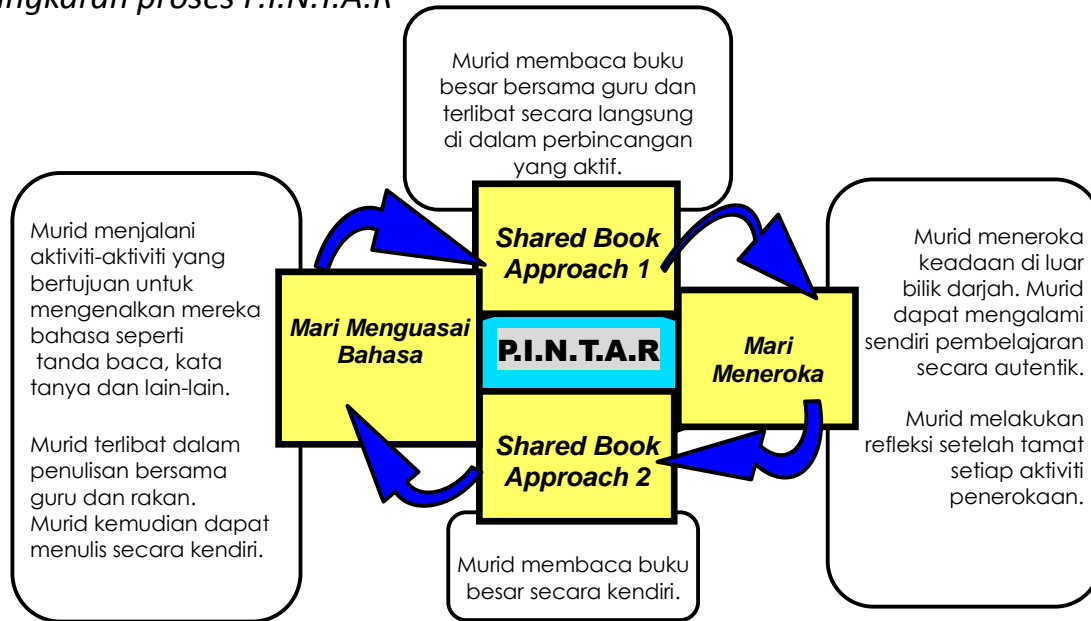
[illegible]ngkaran proses P.I.N.T.A.R

Murid membaca buku besar bersama guru dan terlibat secara langsung di dalam perbincangan yang aktif.

Murid menjalani aktiviti-aktiviti yang bertujuan untuk mengenalkan mereka bahasa seperti tanda baca, kata tanya dan lain-lain.

Murid terlibat dalam penulisan bersama guru dan rakan. Murid kemudian dapat menulis secara kendiri.

Shared Book Approach 1

Mari Menguasai Bahasa

P.I.N.T.A.R

Mari Meneroka

Shared Book Approach 2

Murid meneroka keadaan di luar bilik darjah. Murid dapat mengalami sendiri pembelajaran secara autentik.

Murid melakukan refleksi setelah tamat setiap aktiviti penerokaan.

Murid membaca buku besar secara kendiri.